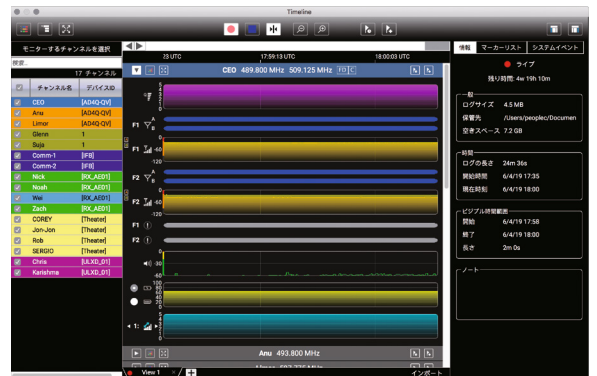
Timeline

モニターするチャンネルを選択

検索...

17 チャンネル

| | チャンネル名 | デバイスID |
|---|---|---|
| ☑ | CEO | [AD4Q-QV] |
| ☑ | Anu | [AD4Q-QV] |
| ☑ | Limor | [AD4Q-QV] |
| ☑ | Glenn | 1 |
| ☑ | Suja | 1 |
| ☑ | Comm-1 | [IF8] |
| ☑ | Comm-2 | [IF8] |
| ☑ | Nick | [RX_AED1] |
| ☑ | Noah | [RX_AED1] |
| ☑ | Wei | [RX_AED1] |
| ☑ | Zach | [RX_AED1] |
| ☑ | COREY | [Theater] |
| ☑ | Jon-Jon | [Theater] |
| ☑ | Rob | [Theater] |
| ☑ | SERGIO | [Theater] |
| ☑ | Chris | [ULXD_D1] |
| ☑ | Karishma | [ULXD_D1] |

23 UTC

17:59:13 UTC

18:00:00 UTC

CEO 489.800 MHz 509.125 MHz FD C

F1

F2

-60

-120

F1

F2

1:

Anu 493.800 MHz

View 1

+

インポート

情報 マーカーリスト システムイベント

ライブ

残り時間: 4w 19h 10m

一般

ログサイズ 4.5 MB

保管先 /Users/peoplec/Documen

空きスペース 7.2 GB

時間

ログの長さ 24m 36s

開始時間 6/4/19 17:35

現在時刻 6/4/19 18:00

ビジブル時間範囲

開始 6/4/19 17:58

終了 6/4/19 18:00

長さ 2m 0s

ノート